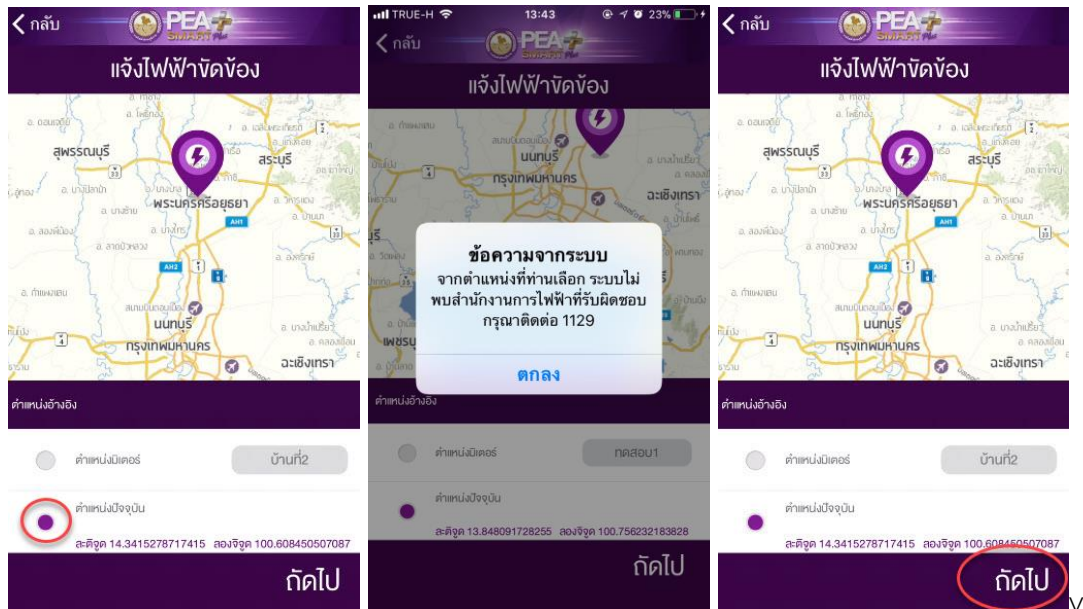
< กลับ PEA SMART Plus

แจ้งไฟฟ้าขัดข้อง

สุพรรณบุรี สระบุรี พระนครศรีอยุธยา นนทบุรี กรุงเทพมหานคร ฉะเชิงเทรา

ตำแหน่งอ้างอิง

ตำแหน่งมิเตอร์ บ้านที่2

ตำแหน่งปัจจุบัน

ละติจูด 14.3415278717415 ลองจิจูด 100.608450507087

ถัดไป

TRUE-H 13:43 23%

< กลับ PEA SMART Plus

แจ้งไฟฟ้าขัดข้อง

นนทบุรี กรุงเทพมหานคร ฉะเชิงเทรา

ข้อความจากระบบ

จากตำแหน่งที่ท่านเลือก ระบบไม่พบสำนักงานการไฟฟ้าที่รับผิดชอบ กรุณาติดต่อ 1129

ตกลง

ตำแหน่งอ้างอิง

ตำแหน่งมิเตอร์ ทดสอบ1

ตำแหน่งปัจจุบัน

ละติจูด 13.848091728255 ลองจิจูด 100.756232183828

ถัดไป

< กลับ PEA SMART Plus

แจ้งไฟฟ้าขัดข้อง

สุพรรณบุรี สระบุรี พระนครศรีอยุธยา นนทบุรี กรุงเทพมหานคร ฉะเชิงเทรา

ตำแหน่งอ้างอิง

ตำแหน่งมิเตอร์ บ้านที่2

ตำแหน่งปัจจุบัน

ละติจูด 14.3415278717415 ลองจิจูด 100.608450507087

ถัดไป